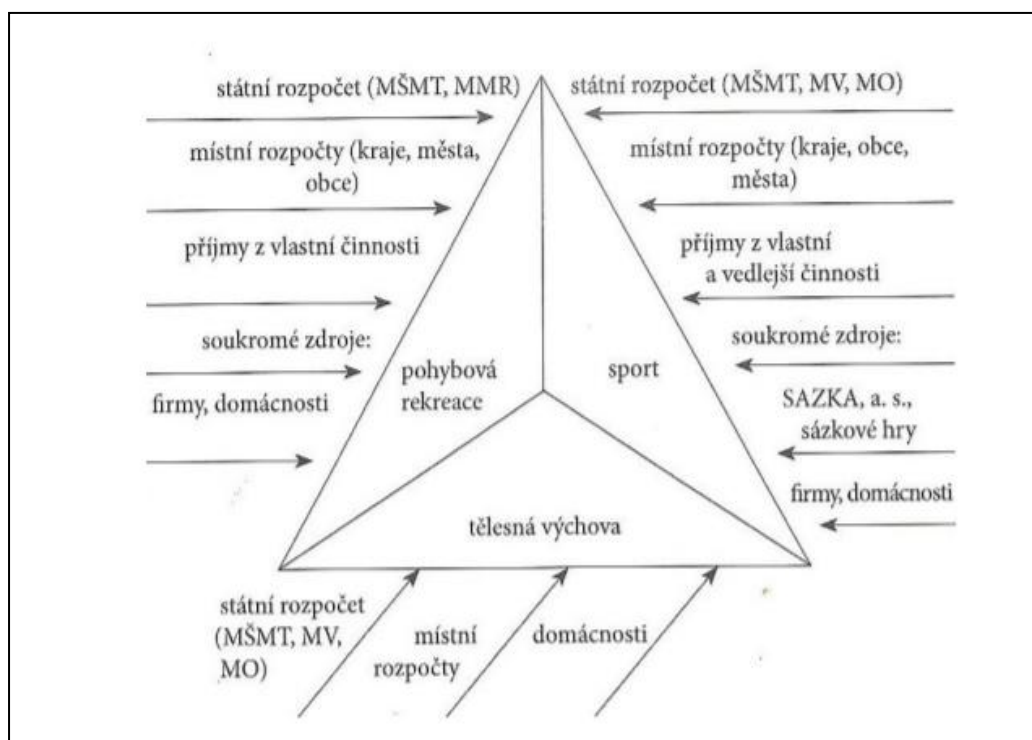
státní rozpočet (MŠMT, MMR)

místní rozpočty (kraje, města, obce)

příjmy z vlastní činnosti

soukromé zdroje:

firmy, domácnosti

státní rozpočet (MŠMT, MV, MO)

místní rozpočty (kraje, obce, města)

příjmy z vlastní a vedlejší činnosti

soukromé zdroje:

SAZKA, a. s., sázkové hry

firmy, domácnosti

pohybová rekreace

sport

tělesná výchova

státní rozpočet (MŠMT, MV, MO)

místní rozpočty

domácnosti